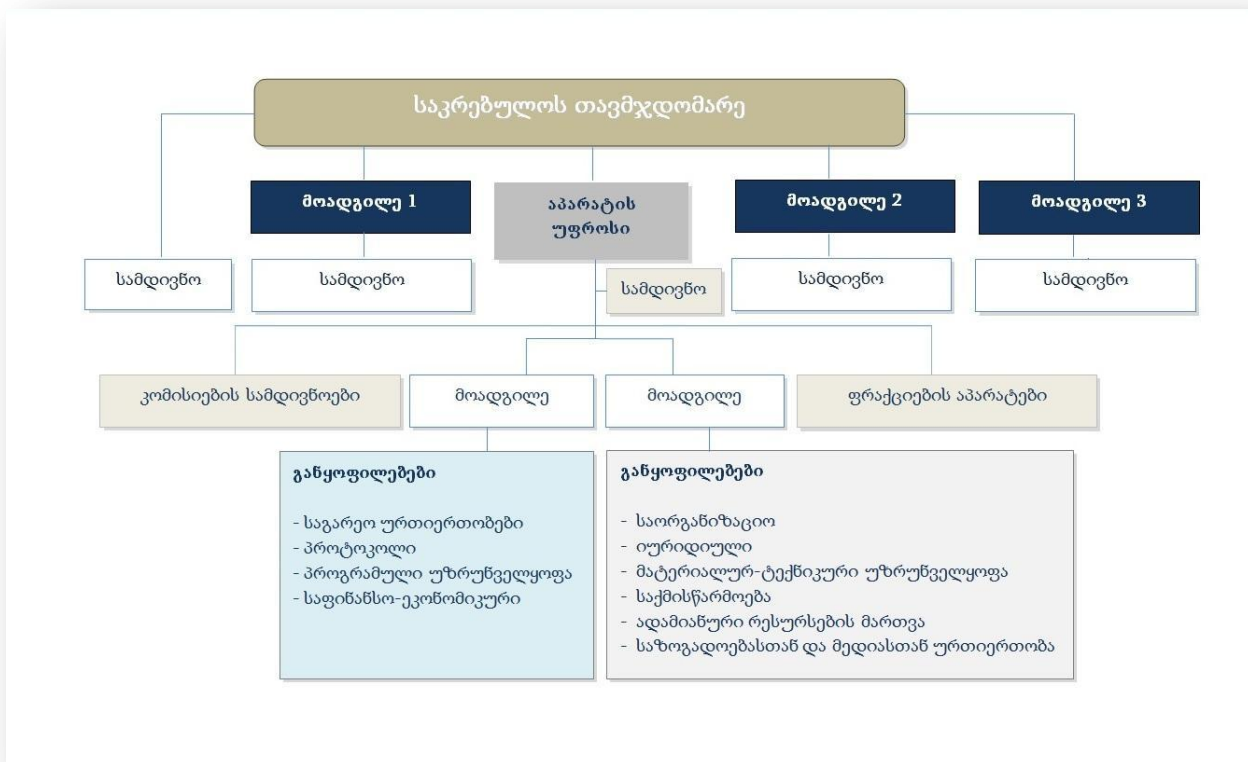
საკრებულოს თავმჯდომარე

მოადგილე 1

აპარატის უფროსი

მოადგილე 2

მოადგილე 3

სამდივნო

სამდივნო

სამდივნო

სამდივნო

სამდივნო

კომისიების სამდივნოები

მოადგილე

მოადგილე

ფრაქციების აპარატები

განყოფილებები

- საგარეო ურთიერთობები
- პროტოკოლი
- პროგრამული უზრუნველყოფა
- საფინანსო-ეკონომიკური

განყოფილებები

- საორგანიზაციო
- იურიდიული
- მატერიალურ-ტექნიკური უზრუნველყოფა
- საქმისწარმოება
- ადამიანური რესურსების მართვა
- საზოგადოებასთან და მედიასთან ურთიერთობა